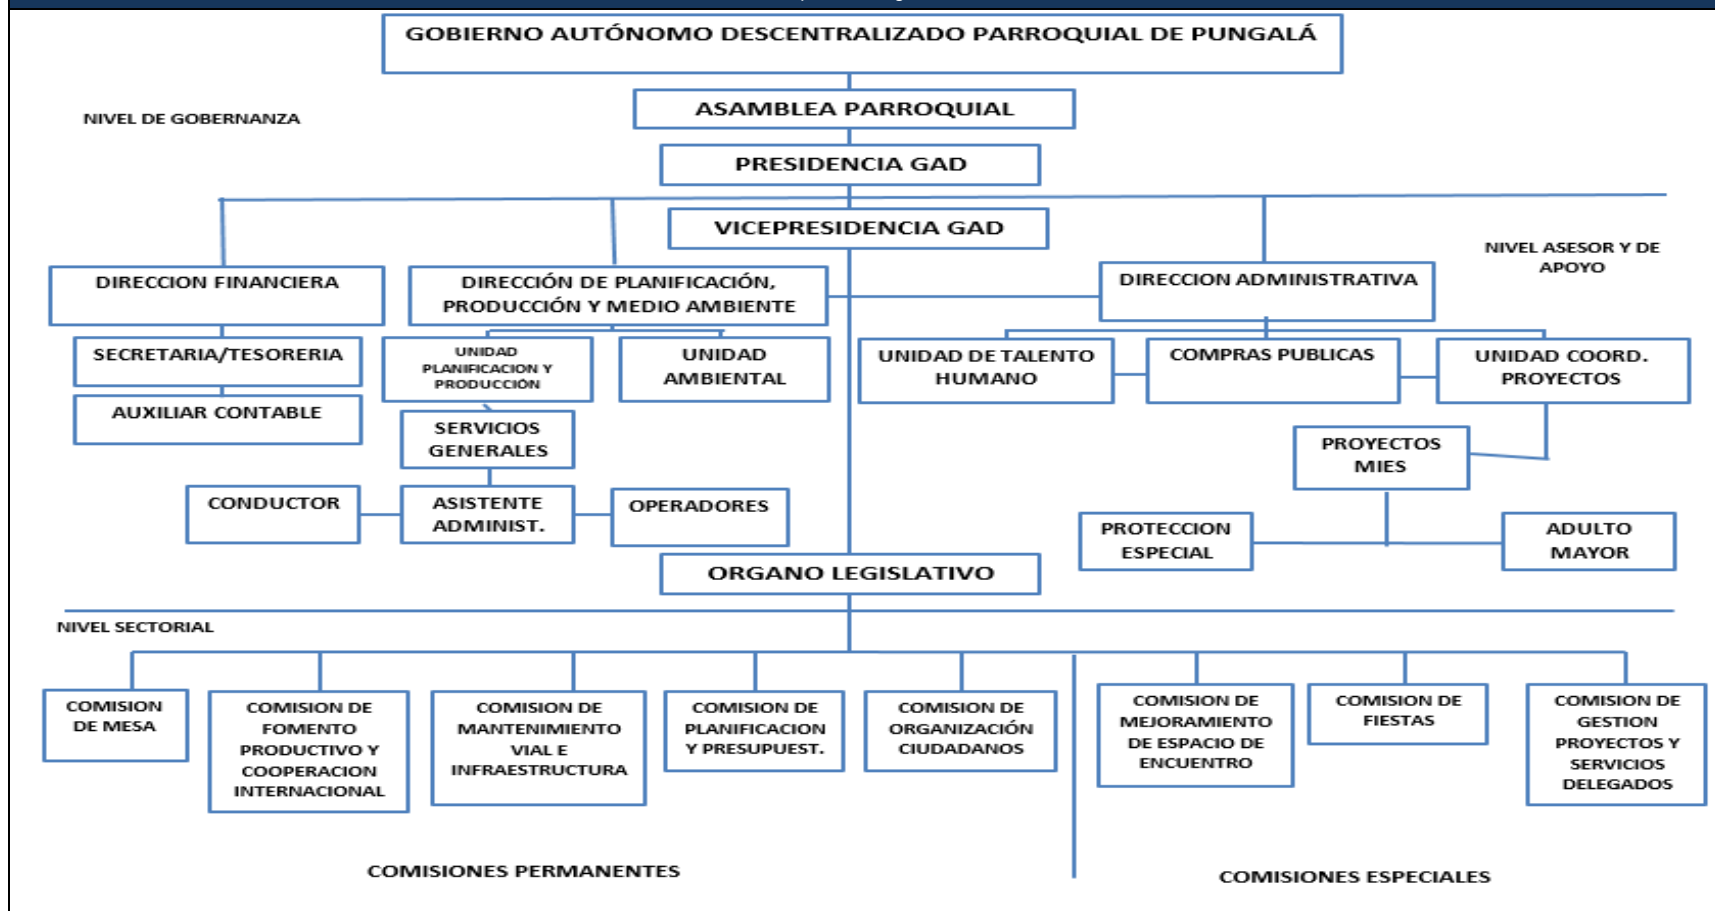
GOBIERNO AUTÓNOMO DESCENTRALIZADO PARROQUIAL DE PUNGALÁ

NIVEL DE GOBERNANZA

ASAMBLEA PARROQUIAL

PRESIDENCIA GAD

VICEPRESIDENCIA GAD

NIVEL ASESOR Y DE APOYO

DIRECCION FINANCIERA

DIRECCIÓN DE PLANIFICACIÓN, PRODUCCIÓN Y MEDIO AMBIENTE

DIRECCION ADMINISTRATIVA

SECRETARIA/TESORERIA

UNIDAD PLANIFICACION Y PRODUCCION

UNIDAD AMBIENTAL

UNIDAD DE TALENTO HUMANO

COMPRAS PUBLICAS

UNIDAD COORD. PROYECTOS

AUXILIAR CONTABLE

SERVICIOS GENERALES

PROYECTOS MIES

CONDUCTOR

ASISTENTE ADMINIST.

OPERADORES

PROTECCION ESPECIAL

ADULTO MAYOR

ORGANO LEGISLATIVO

NIVEL SECTORIAL

COMISION DE MESA

COMISION DE FOMENTO PRODUCTIVO Y COOPERACION INTERNACIONAL

COMISION DE MANTENIMIENTO VIAL E INFRAESTRUCTURA

COMISION DE PLANIFICACION Y PRESUPUEST.

COMISION DE ORGANIZACIÓN CIUDADANOS

COMISION DE MEJORAMIENTO DE ESPACIO DE ENCUENTRO

COMISION DE FIESTAS

COMISION DE GESTION PROYECTOS Y SERVICIOS DELEGADOS

COMISIONES PERMANENTES

COMISIONES ESPECIALES